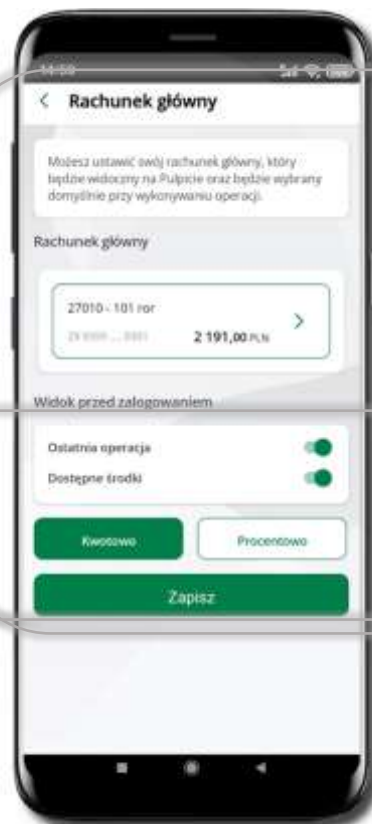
14:59

<

Rachunek główny

Możesz ustawić swój rachunek główny, który będzie widoczny na Pulpicie oraz będzie wybrany domyślnie przy wykonywaniu operacji.

Rachunek główny

27010 - 101 ror

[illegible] 2 191,00 PLN

>

Widok przed zalogowaniem

Ostatnia operacja

Dostępne środki

Kwotowo

Procentowo

Zapisz